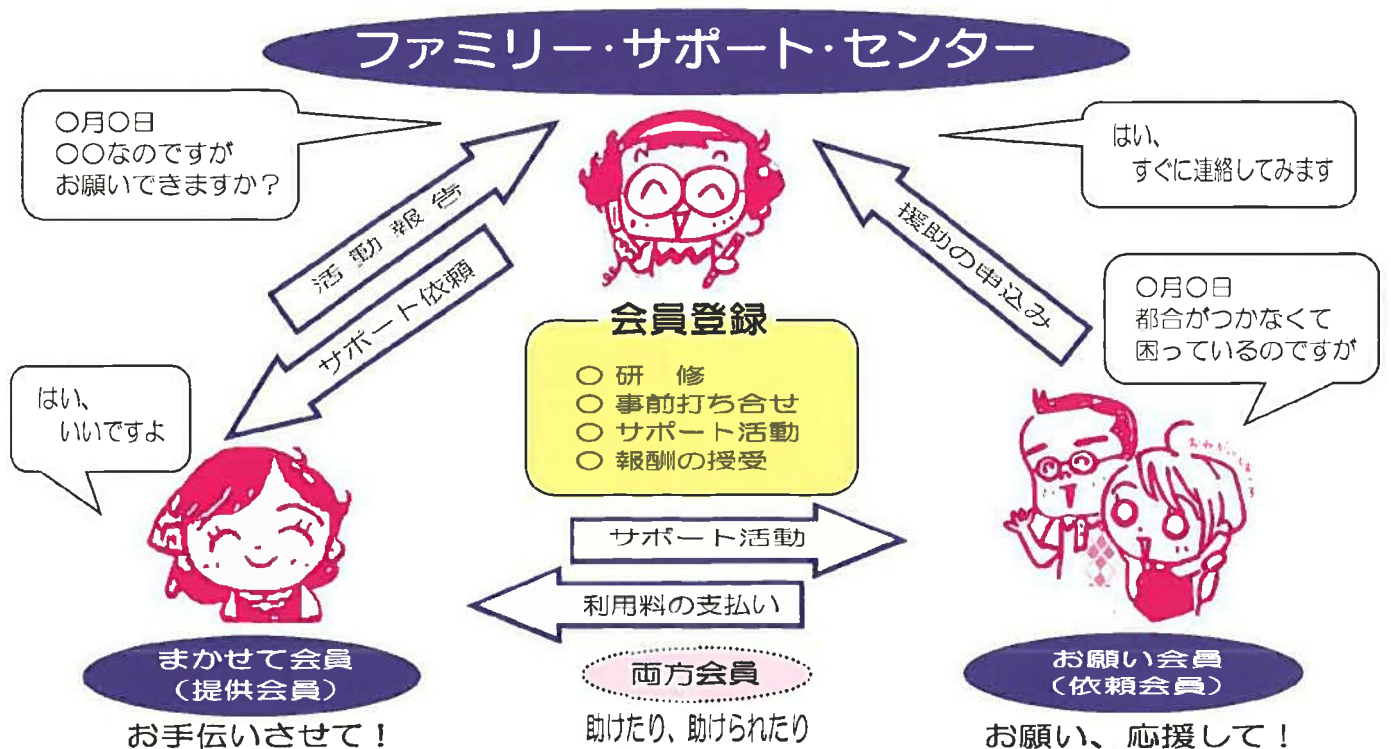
ファミリー・サポート・センター

○月○日
○○なのですが
お願いできますか？

はい、
すぐに連絡してみます

活動報告

サポート依頼

援助の申込み

○月○日
都合がつかなくて
困っているのですが

はい、
いいですよ

会員登録
○ 研　修
○ 事前打ち合せ
○ サポート活動
○ 報酬の授受

おねがいします

サポート活動

利用料の支払い

まかせて会員
（提供会員）
お手伝いさせて！

両方会員
助けたり、助けられたり

お願い会員
（依頼会員）
お願い、応援して！